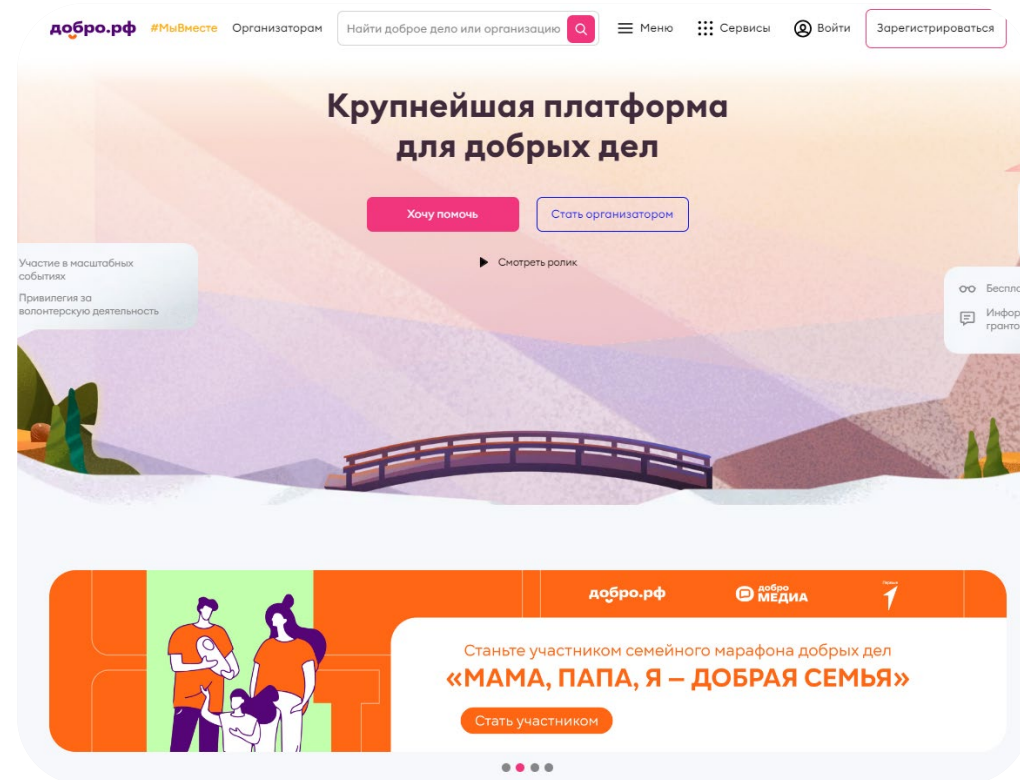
добро.рф #МыВместе Организаторам Найти доброе дело или организацию Меню Сервисы Войти Зарегистрироваться

Крупнейшая платформа для добрых дел

Хочу помочь Стать организатором

Смотреть ролик

Участие в масштабных событиях

Привилегия за волонтерскую деятельность

Беспл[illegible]

Инфор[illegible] гранто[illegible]

добро.рф добро МЕДИА

Станьте участником семейного марафона добрых дел

«МАМА, ПАПА, Я – ДОБРАЯ СЕМЬЯ»

Стать участником